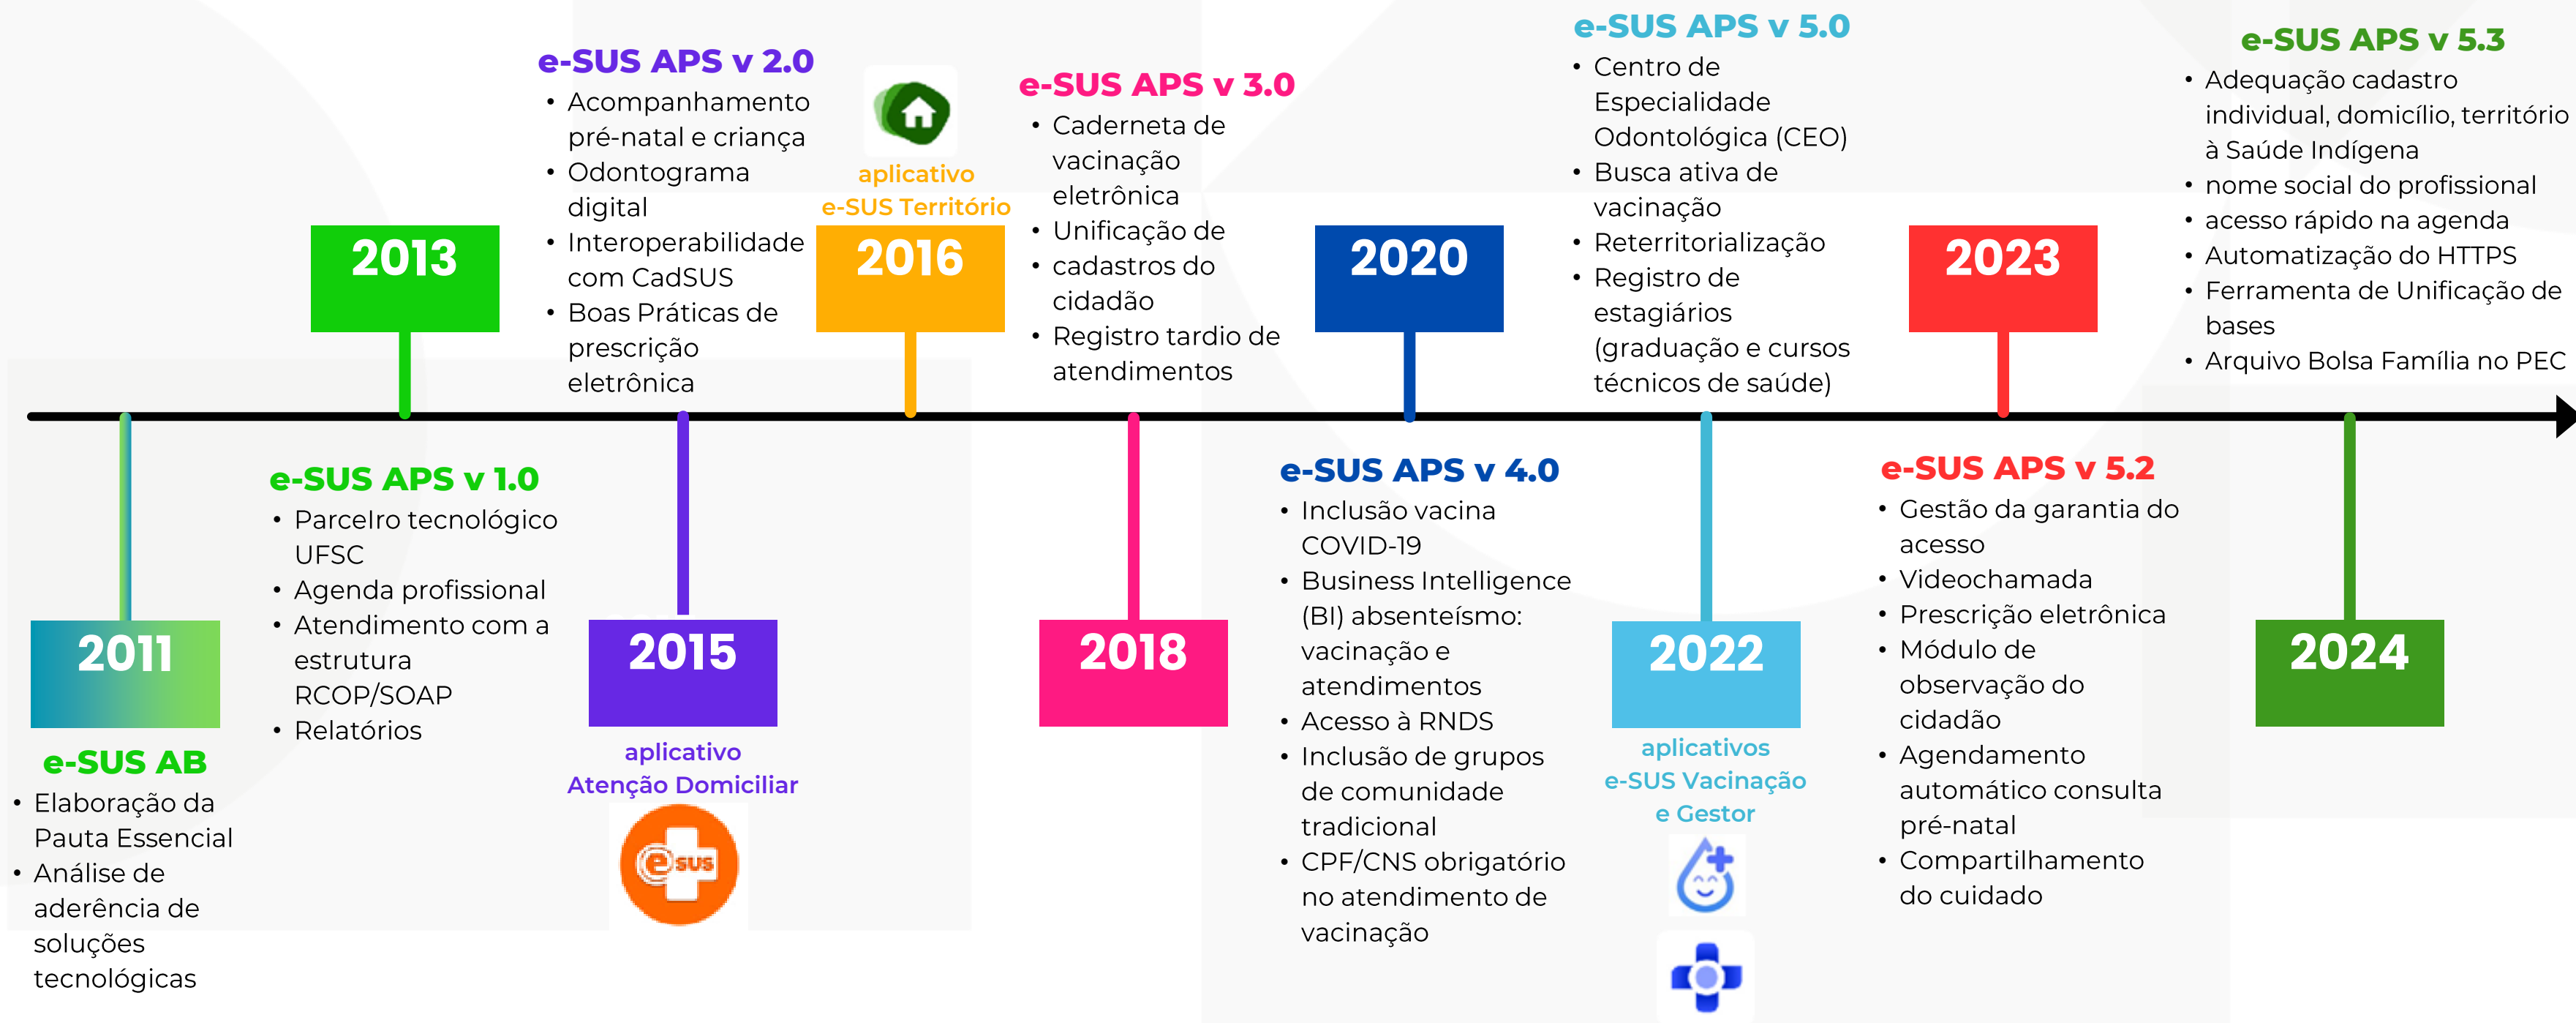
2011

e-SUS AB

• Elaboração da Pauta Essencial
• Análise de aderência de soluções tecnológicas

2013

e-SUS APS v 1.0

• Parcelro tecnológico UFSC
• Agenda profissional
• Atendimento com a estrutura RCOP/SOAP
• Relatórios

e-SUS APS v 2.0

• Acompanhamento pré-natal e criança
• Odontograma digital
• Interoperabilidade com CadSUS
• Boas Práticas de prescrição eletrônica

2015

aplicativo Atenção Domiciliar

e-sus

aplicativo e-SUS Território

2016

e-SUS APS v 3.0

• Caderneta de vacinação eletrônica
• Unificação de
• cadastros do cidadão
• Registro tardio de atendimentos

2018

2020

e-SUS APS v 4.0

• Inclusão vacina COVID-19
• Business Intelligence (BI) absenteísmo: vacinação e atendimentos
• Acesso à RNDS
• Inclusão de grupos de comunidade tradicional
• CPF/CNS obrigatório no atendimento de vacinação

e-SUS APS v 5.0

• Centro de Especialidade Odontológica (CEO)
• Busca ativa de vacinação
• Reterritorialização
• Registro de estagiários (graduação e cursos técnicos de saúde)

2022

aplicativos e-SUS Vacinação e Gestor

2023

e-SUS APS v 5.2

• Gestão da garantia do acesso
• Videochamada
• Prescrição eletrônica
• Módulo de observação do cidadão
• Agendamento automático consulta pré-natal
• Compartilhamento do cuidado

e-SUS APS v 5.3

• Adequação cadastro individual, domicílio, território à Saúde Indígena
• nome social do profissional
• acesso rápido na agenda
• Automatização do HTTPS
• Ferramenta de Unificação de bases
• Arquivo Bolsa Família no PEC

2024